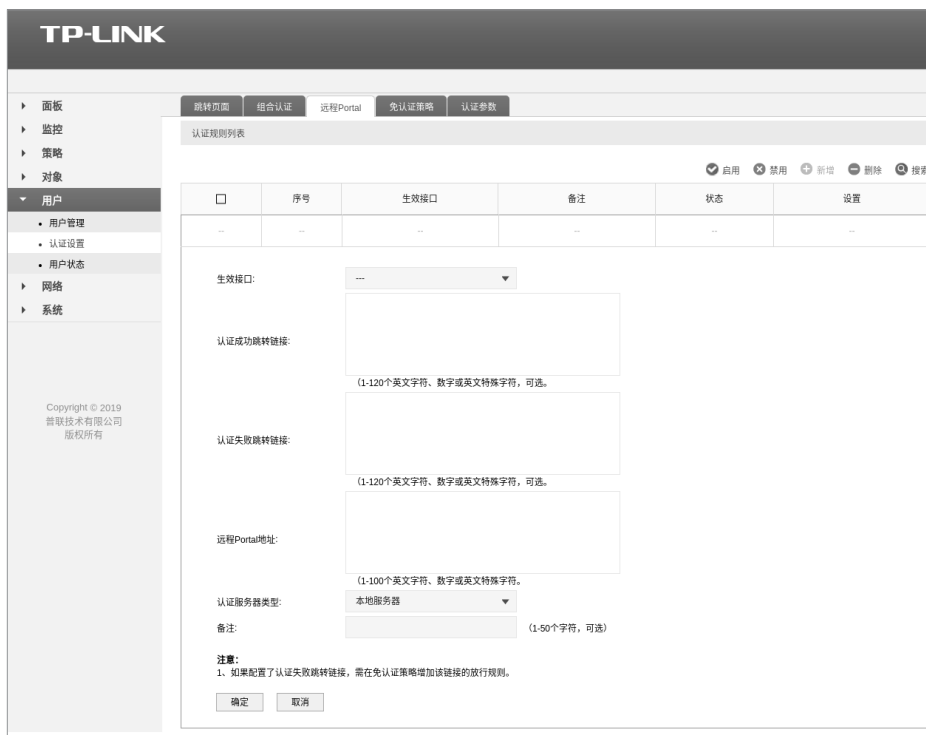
TP-LINK

面板
监控
策略
对象
用户
• 用户管理
• 认证设置
• 用户状态
网络
系统

Copyright © 2019
普联技术有限公司
版权所有

跳转页面 组合认证 远程Portal 免认证策略 认证参数

认证规则列表

启用 禁用 新增 删除 搜索

| ☐ | 序号 | 生效接口 | 备注 | 状态 | 设置 |
|---|---|---|---|---|---|
| -- | -- | -- | -- | -- | -- |

生效接口: ---

认证成功跳转链接:
(1-120个英文字符、数字或英文特殊字符，可选。

认证失败跳转链接:
(1-120个英文字符、数字或英文特殊字符，可选。

远程Portal地址:
(1-100个英文字符、数字或英文特殊字符。

认证服务器类型: 本地服务器

备注: (1-50个字符，可选)

注意:
1、如果配置了认证失败跳转链接，需在免认证策略增加该链接的放行规则。

确定 取消